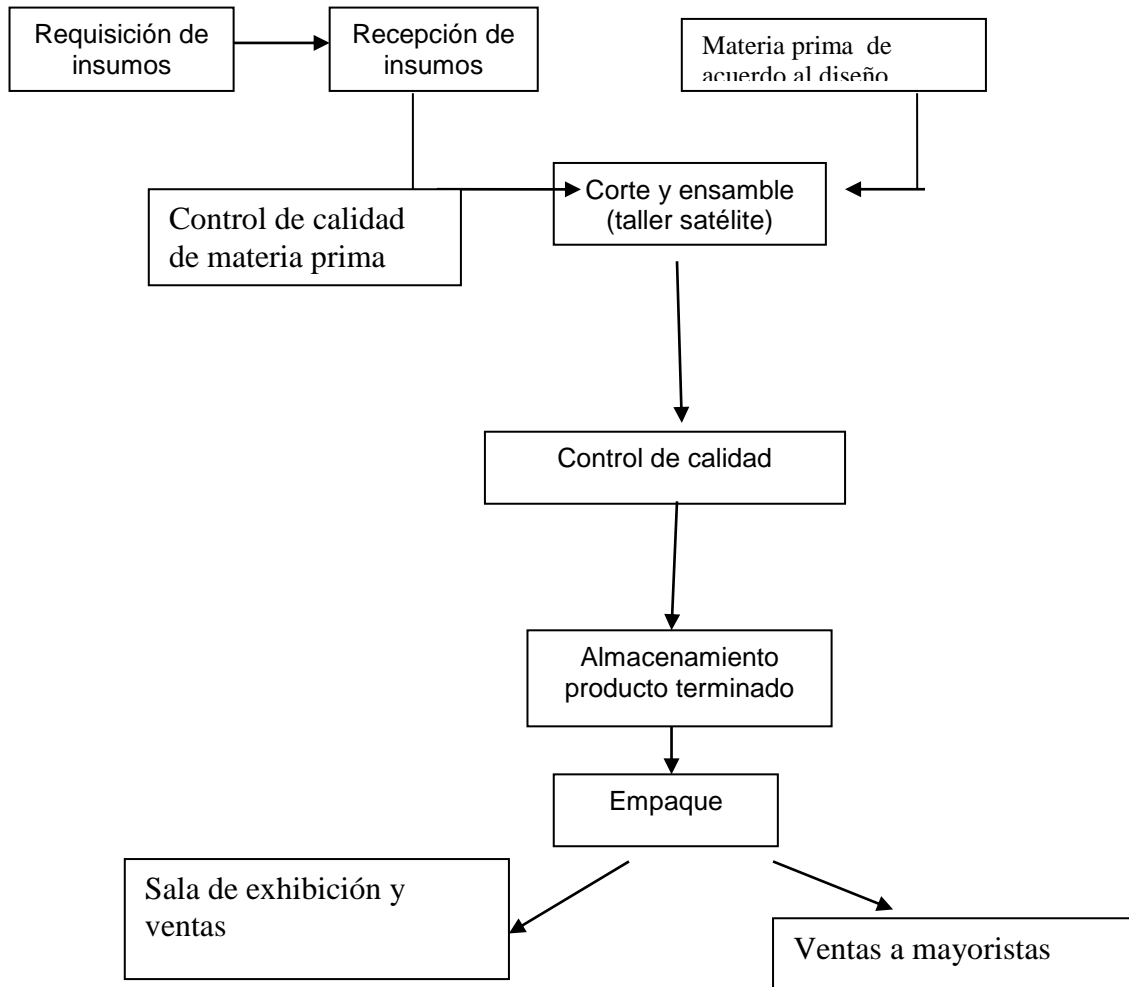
Requisición de insumos

Recepción de insumos

Materia prima de acuerdo al diseño

Control de calidad de materia prima

Corte y ensamble (taller satélite)

Control de calidad

Almacenamiento producto terminado

Empaque

Sala de exhibición y ventas

Ventas a mayoristas